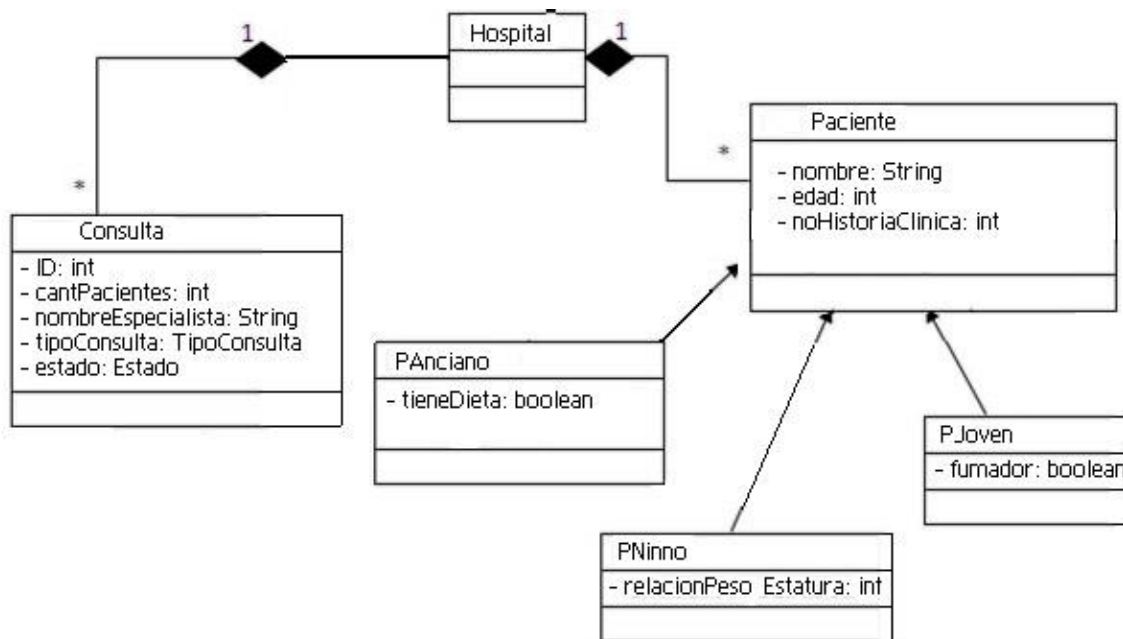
1

Hospital

1

Paciente

*

- nombre: String
- edad: int
- noHistoriaClinica: int

*

Consulta

- ID: int
- cantPacientes: int
- nombreEspecialista: String
- tipoConsulta: TipoConsulta
- estado: Estado

PAnciano

- tieneDieta: boolean

PJoven

- fumador: boolean

PNinno

- relacionPeso Estatura: int